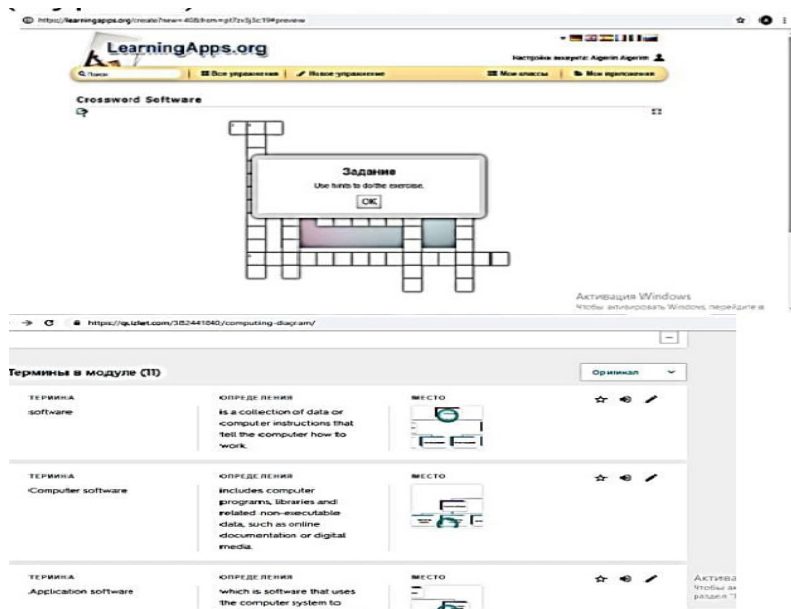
https://learningapps.org/create?new=40&from=pt7zv3j3c19#preview

LearningApps.org

Настройки аккаунта: Agerim Agerim

Поиск | Все упражнения | Новое упражнение | Мои классы | Мои приложения

Crossword Software

Задание

Use hints to do the exercise.

OK

Активация Windows
Чтобы активировать Windows, перейдите в

https://quizlet.com/382441840/computing-diagram/

Термины в модуле (11)

Оригинал

| ТЕРМИНА | ОПРЕДЕЛЕНИЯ | МЕСТО |
|---|---|---|
| software | is a collection of data or computer instructions that tell the computer how to work. | |
| Computer software | includes computer programs, libraries and related non-executable data, such as online documentation or digital media. | |
| Application software | which is software that uses the computer system to | |

Актива
Чтобы ак
раздел "